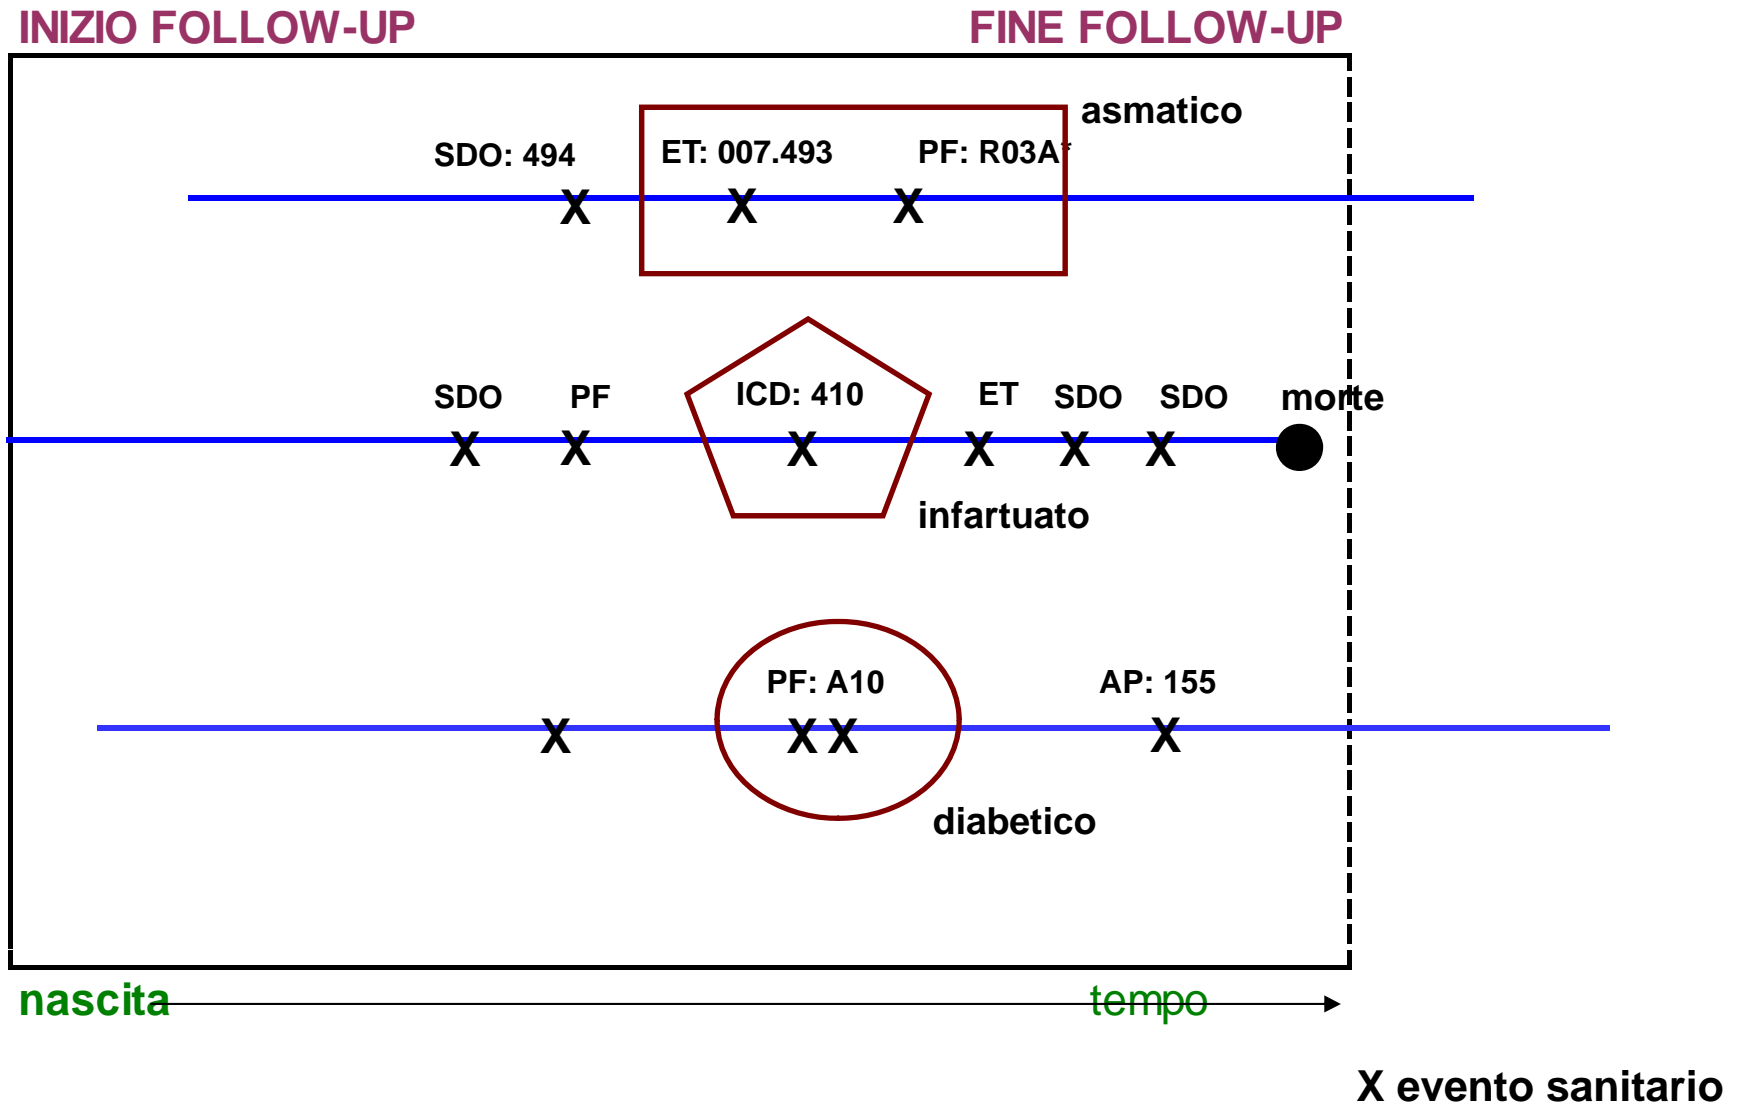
INIZIO FOLLOW-UP

FINE FOLLOW-UP

asmatico

SDO: 494

ET: 007.493

PF: R03A*

X X X

SDO PF ICD: 410 ET SDO SDO morte

X X X X X X

infartuato

PF: A10

AP: 155

X XX X

diabetico

nascita

tempo

X evento sanitario